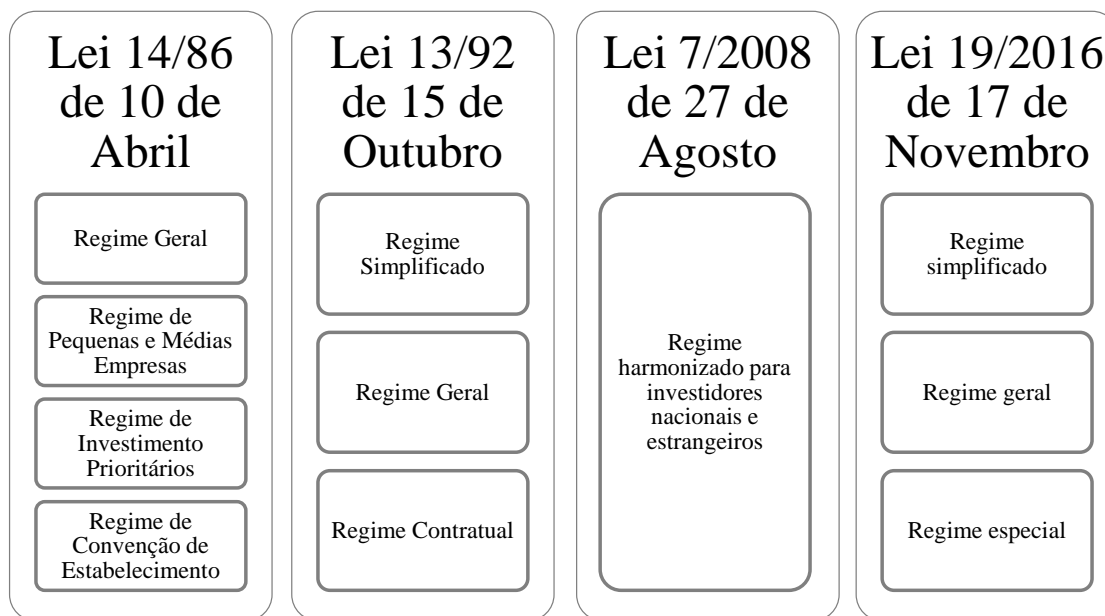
Lei 14/86 de 10 de Abril

Regime Geral

Regime de Pequenas e Médias Empresas

Regime de Investimento Prioritários

Regime de Convenção de Estabelecimento

Lei 13/92 de 15 de Outubro

Regime Simplificado

Regime Geral

Regime Contratual

Lei 7/2008 de 27 de Agosto

Regime harmonizado para investidores nacionais e estrangeiros

Lei 19/2016 de 17 de Novembro

Regime simplificado

Regime geral

Regime especial